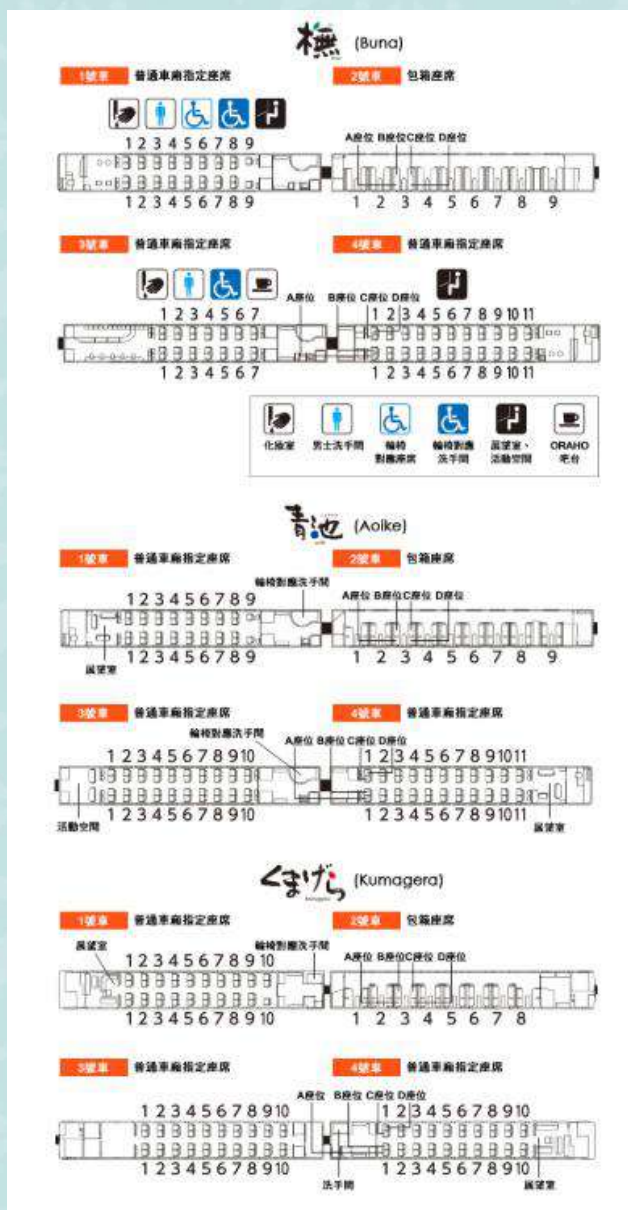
橅 (Buna)

1號車 普通車廂指定座席

1 2 3 4 5 6 7 8 9

1 2 3 4 5 6 7 8 9

2號車 包廂座席

A座位 B座位 C座位 D座位

1 2 3 4 5 6 7 8 9

3號車 普通車廂指定座席

1 2 3 4 5 6 7

1 2 3 4 5 6 7

A座位

4號車 普通車廂指定座席

B座位 C座位 D座位

1 2 3 4 5 6 7 8 9 10 11

1 2 3 4 5 6 7 8 9 10 11

化妝室 男士洗手間 輪椅對應座席 輪椅對應洗手間 展望室、活動空間 ORAHO吧台

青池 (Aoike)

1號車 普通車廂指定座席

輪椅對應洗手間

1 2 3 4 5 6 7 8 9

1 2 3 4 5 6 7 8 9

展望室

2號車 包廂座席

A座位 B座位 C座位 D座位

1 2 3 4 5 6 7 8 9

3號車 普通車廂指定座席

輪椅對應洗手間

1 2 3 4 5 6 7 8 9 10

1 2 3 4 5 6 7 8 9 10

活動空間

4號車 普通車廂指定座席

A座位 B座位 C座位 D座位

1 2 3 4 5 6 7 8 9 10 11

1 2 3 4 5 6 7 8 9 10 11

展望室

くまげら (Kumagera)

1號車 普通車廂指定座席

展望室

1 2 3 4 5 6 7 8 9 10

1 2 3 4 5 6 7 8 9 10

輪椅對應洗手間

2號車 包廂座席

A座位 B座位 C座位 D座位

1 2 3 4 5 6 7 8

3號車 普通車廂指定座席

1 2 3 4 5 6 7 8 9 10

1 2 3 4 5 6 7 8 9 10

A座位 B座位 C座位 D座位

洗手間

4號車 普通車廂指定座席

1 2 3 4 5 6 7 8 9 10

1 2 3 4 5 6 7 8 9 10

展望室